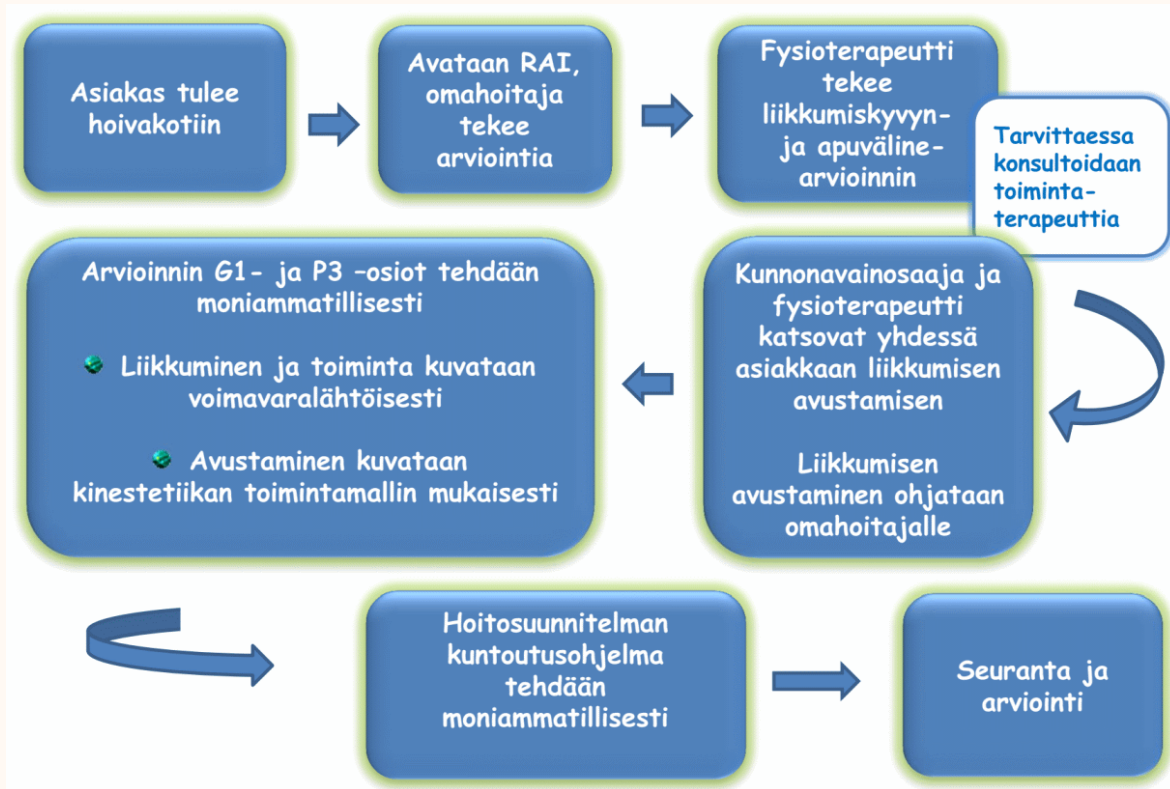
Asiakas tulee hoivakotiin

Avataan RAI, omahoitaja tekee arviointia

Fysioterapeutti tekee liikkumiskyvyn- ja apuvälinearvioinnin

Tarvittaessa konsultoidaan toimintaterapeuttia

Kunnonavainosaaja ja fysioterapeutti katsovat yhdessä asiakkaan liikkumisen avustamisen

Liikkumisen avustaminen ohjataan omahoitajalle

Arvioinnin G1- ja P3 –osiot tehdään moniammatillisesti

Liikkuminen ja toiminta kuvataan voimavaralähtöisesti

Avustaminen kuvataan kinestetiikan toimintamallin mukaisesti

Hoitosuunnitelman kuntoutusohjelma tehdään moniammatillisesti

Seuranta ja arviointi